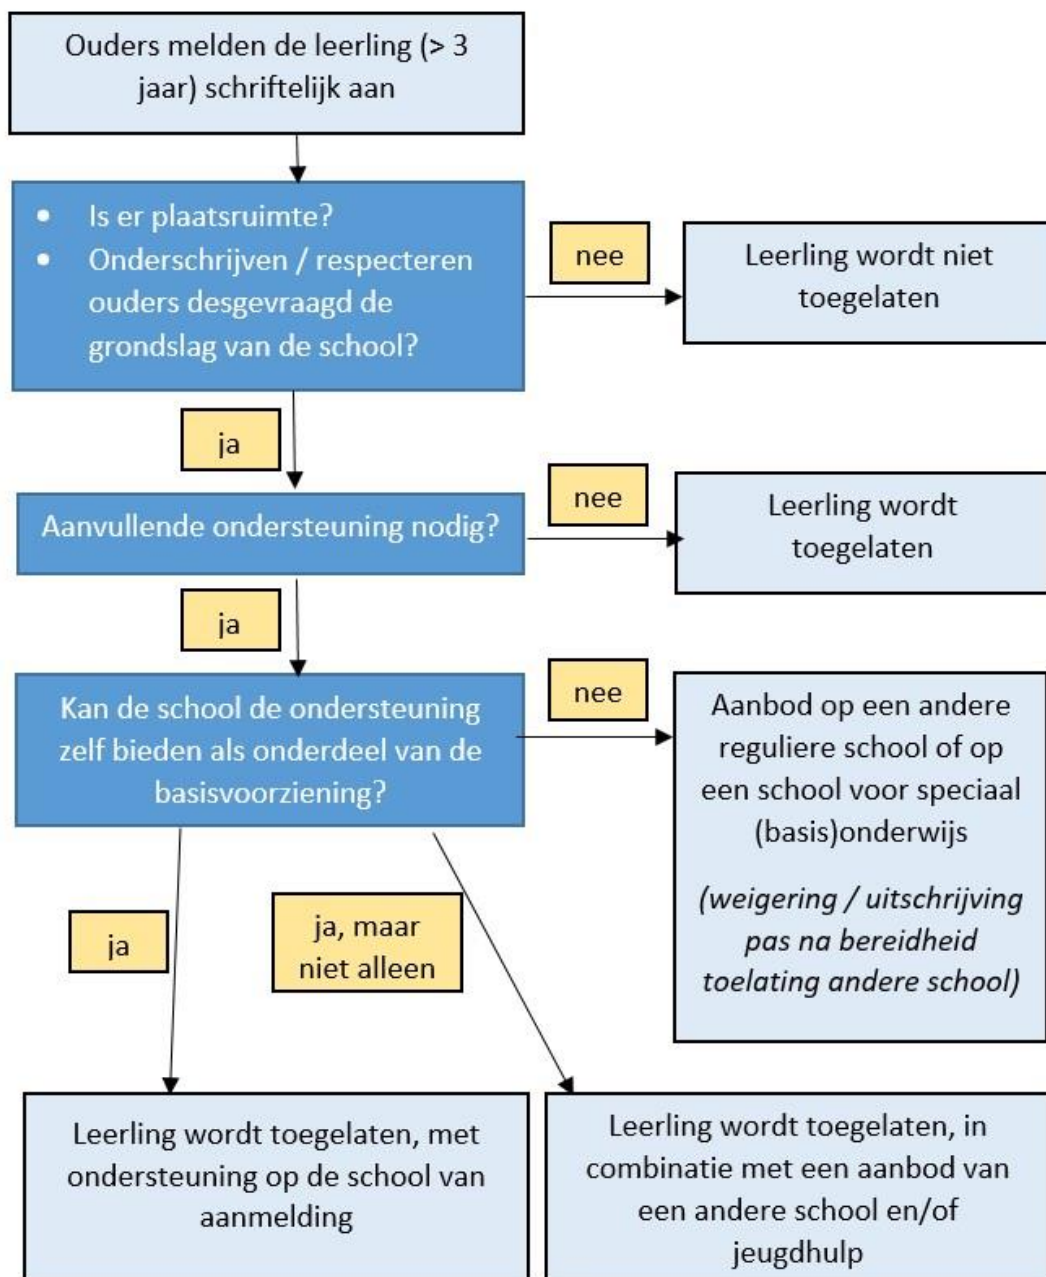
Ouders melden de leerling (> 3 jaar) schriftelijk aan

- Is er plaatsruimte?
- Onderschrijven / respecteren ouders desgevraagd de grondslag van de school?

nee

Leerling wordt niet toegelaten

ja

Aanvullende ondersteuning nodig?

nee

Leerling wordt toegelaten

ja

Kan de school de ondersteuning zelf bieden als onderdeel van de basisvoorziening?

nee

Aanbod op een andere reguliere school of op een school voor speciaal (basis)onderwijs

*(weigering / uitschrijving pas na bereidheid toelating andere school)*

ja

ja, maar niet alleen

Leerling wordt toegelaten, met ondersteuning op de school van aanmelding

Leerling wordt toegelaten, in combinatie met een aanbod van een andere school en/of jeugdhulp